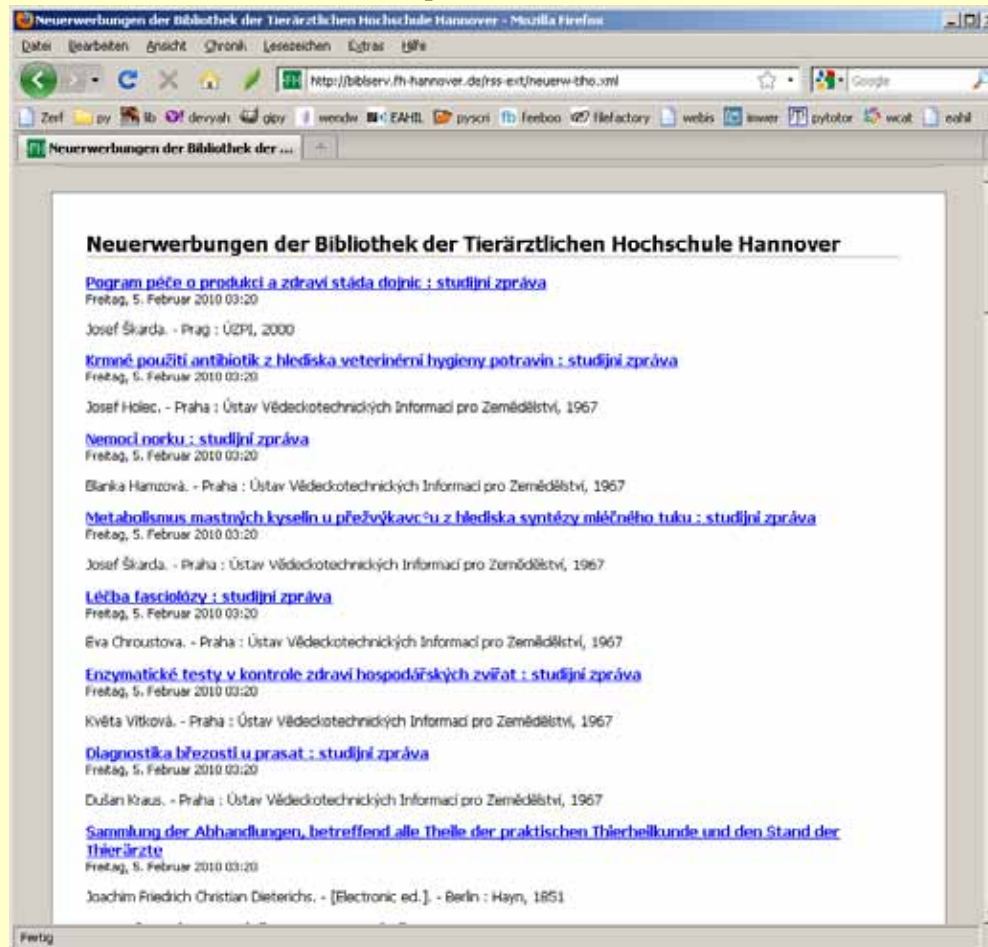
Neuerwerbungen der Bibliothek der Tierärztlichen Hochschule Hannover - Mozilla Firefox

Datei Bearbeiten Ansicht Chronik Lesezeichen Extras Hilfe

http://biblserv.fh-hannover.de/rss-ext/neuerw-tiho.xml

Google

Zerf py lib devyah gipy wendw EAHIL pyscri feeboo filefactory webis inwer pytutor wcat eahil

Neuerwerbungen der Bibliothek der ...

Neuerwerbungen der Bibliothek der Tierärztlichen Hochschule Hannover

Pogram péče o produkci a zdraví stáda dojnic : studijní zpráva
Freitag, 5. Februar 2010 03:20

Josef Škarda. - Prag : ÚZPI, 2000

Krmné použití antibiotik z hlediska veterinérní hygieny potravin : studijní zpráva
Freitag, 5. Februar 2010 03:20

Josef Holec. - Praha : Ústav Vědeckotechnických Informací pro Zemědělství, 1967

Nemoci norku : studijní zpráva
Freitag, 5. Februar 2010 03:20

Blanka Hamzová. - Praha : Ústav Vědeckotechnických Informací pro Zemědělství, 1967

Metabolismus mastných kyselin u přežvýkavc°u z hlediska syntézy mléčného tuku : studijní zpráva
Freitag, 5. Februar 2010 03:20

Josef Škarda. - Praha : Ústav Vědeckotechnických Informací pro Zemědělství, 1967

Léčba fasciolózy : studijní zpráva
Freitag, 5. Februar 2010 03:20

Eva Chroustova. - Praha : Ústav Vědeckotechnických Informací pro Zemědělství, 1967

Enzymatické testy v kontrole zdraví hospodářských zvířat : studijní zpráva
Freitag, 5. Februar 2010 03:20

Květa Vítková. - Praha : Ústav Vědeckotechnických Informací pro Zemědělství, 1967

Diagnostika březosti u prasat : studijní zpráva
Freitag, 5. Februar 2010 03:20

Dušan Kraus. - Praha : Ústav Vědeckotechnických Informací pro Zemědělství, 1967

Sammlung der Abhandlungen, betreffend alle Theile der praktischen Thierheilkunde und den Stand der Thierärzte
Freitag, 5. Februar 2010 03:20

Joachim Friedrich Christian Dieterichs. - [Electronic ed.]. - Berlin : Hayn, 1851

Fertig